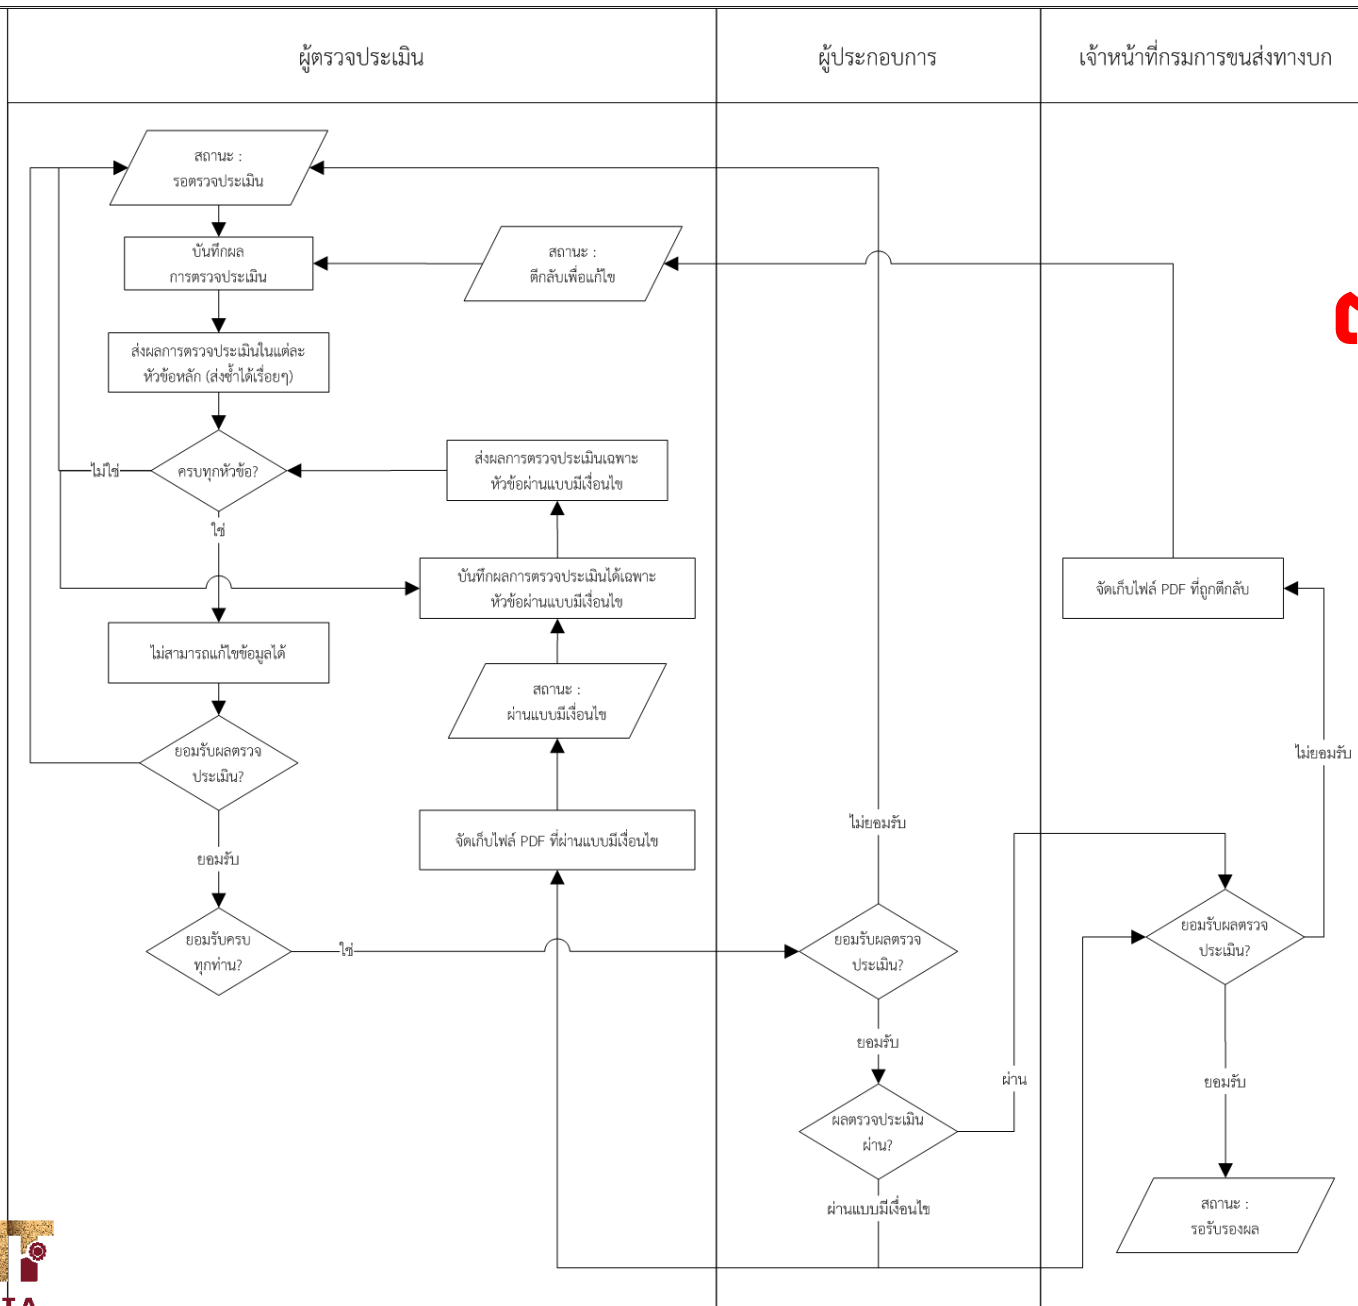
| ผู้ตรวจประเมิน | ผู้ประกอบการ | เจ้าหน้าที่กรมการขนส่งทางบก |
|---|---|---|

สถานะ : รอตรวจประเมิน

บันทึกผล การตรวจประเมิน

สถานะ : ตีกลับเพื่อแก้ไข

ส่งผลการตรวจประเมินในแต่ละหัวข้อหลัก (ส่งซ้ำได้เรื่อยๆ)

ไม่ใช่

ครบทุกหัวข้อ?

ส่งผลการตรวจประเมินเฉพาะหัวข้อผ่านแบบมีเงื่อนไข

ใช่

บันทึกผลการตรวจประเมินได้เฉพาะหัวข้อผ่านแบบมีเงื่อนไข

จัดเก็บไฟล์ PDF ที่ถูกตีกลับ

ไม่สามารถแก้ไขข้อมูลได้

สถานะ : ผ่านแบบมีเงื่อนไข

ยอมรับผลตรวจประเมิน?

ไม่ยอมรับ

จัดเก็บไฟล์ PDF ที่ผ่านแบบมีเงื่อนไข

ไม่ยอมรับ

ยอมรับ

ยอมรับครบทุกท่าน?

ใช่

ยอมรับผลตรวจประเมิน?

ยอมรับผลตรวจประเมิน?

ยอมรับ

ผ่าน

ยอมรับ

ผลตรวจประเมินผ่าน?

ผ่านแบบมีเงื่อนไข

สถานะ : รอรับรองผล